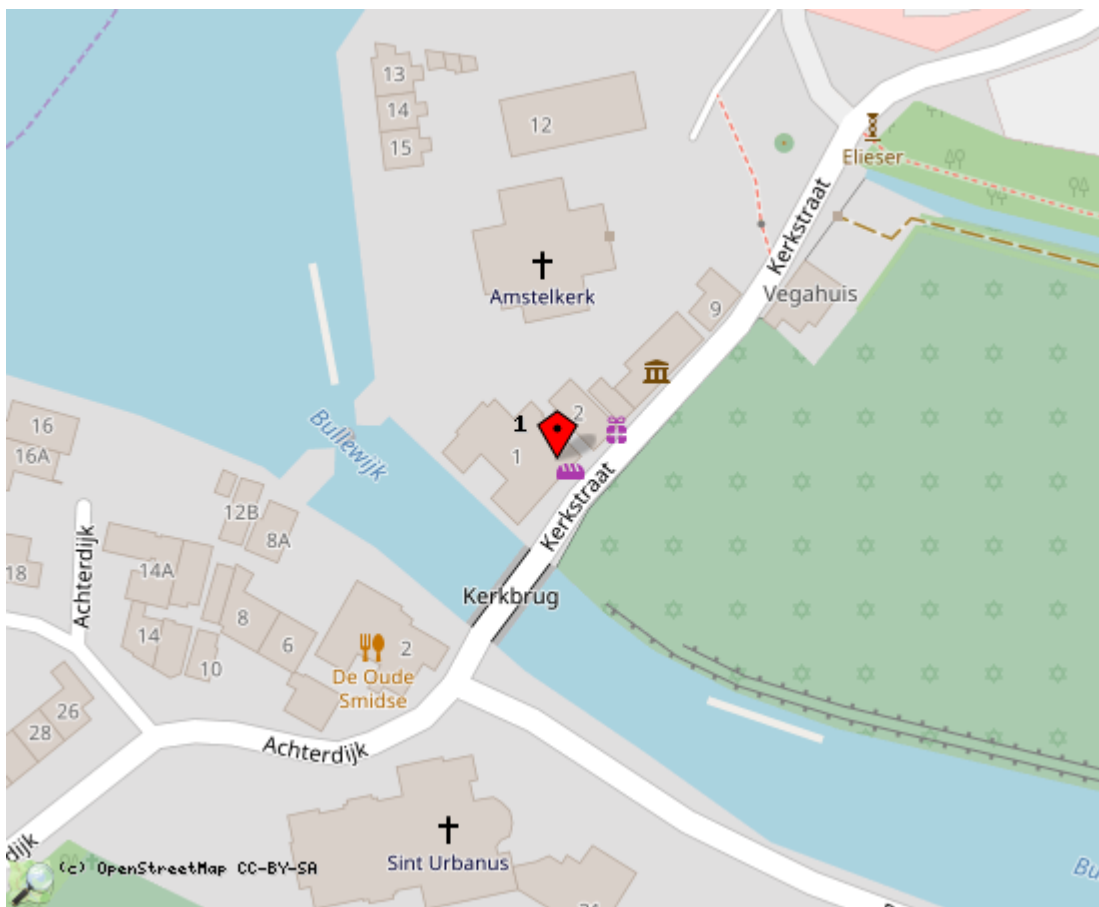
13
14
15
12
Elieser
Kerkstraat
Amstelkerk
9
Vegahuis
Bullewijk
1
2
1
16
16A
12B
8A
Kerkstraat
Achterdijk
18
14A
Kerkbrug
8
14
6
2
10
De Oude Smidse
26
28
Achterdijk
dijk
Sint Urbanus
(c) OpenStreetMap CC-BY-SA
Bu